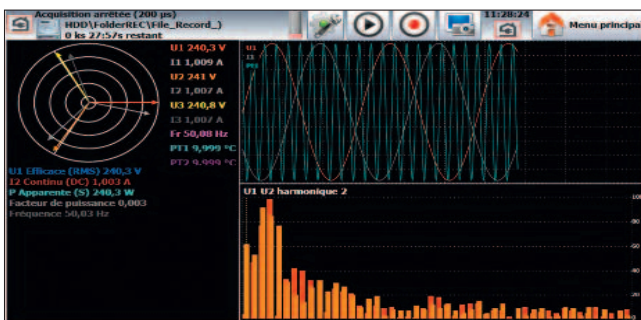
Acquisition arrêtée (200 µs)
HDD\FolderREC\File_Record_)
0 ks 27:57s restant

11:28:24

Menu principal

U1 240,3 V
I1 1,009 A
U2 241 V
I2 1,007 A
U3 240,8 V
I3 1,007 A
Fr 50,08 Hz
PT1 9,999 °C
PT2 9,999 °C

U1
I1
PT1

U1 Efficace (RMS) 240,3 V
I2 Continu (DC) 1,003 A
P Apparente (S) 240,3 W
Facteur de puissance 0,003
Fréquence 50,03 Hz

U1 U2 harmonique 2

100
80
60
40
20